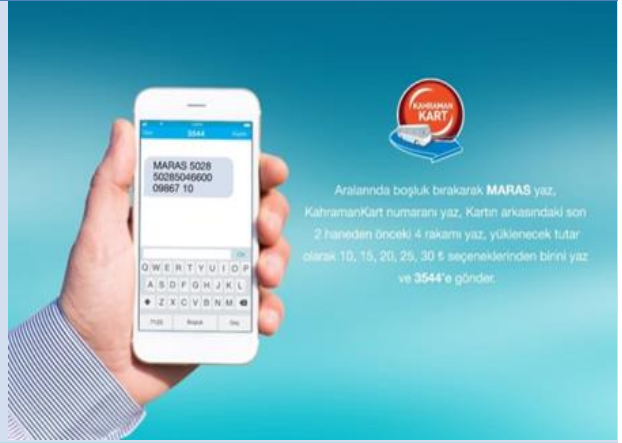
3544

MARAS 5028 50285046600 09867 10

Q W E R T Y U I O P
A S D F G H J K L
Z X C V B N M

KAHRAMAN KART

Aralarında boşluk bırakarak **MARAS** yaz, KahramanKart numaranı yaz, Kartın arkasındaki son 2 haneden önceki 4 rakamı yaz, yüklenecek tutar olarak 10, 15, 20, 25, 30 ₺ seçeneklerinden birini yaz ve **3544**'e gönder.